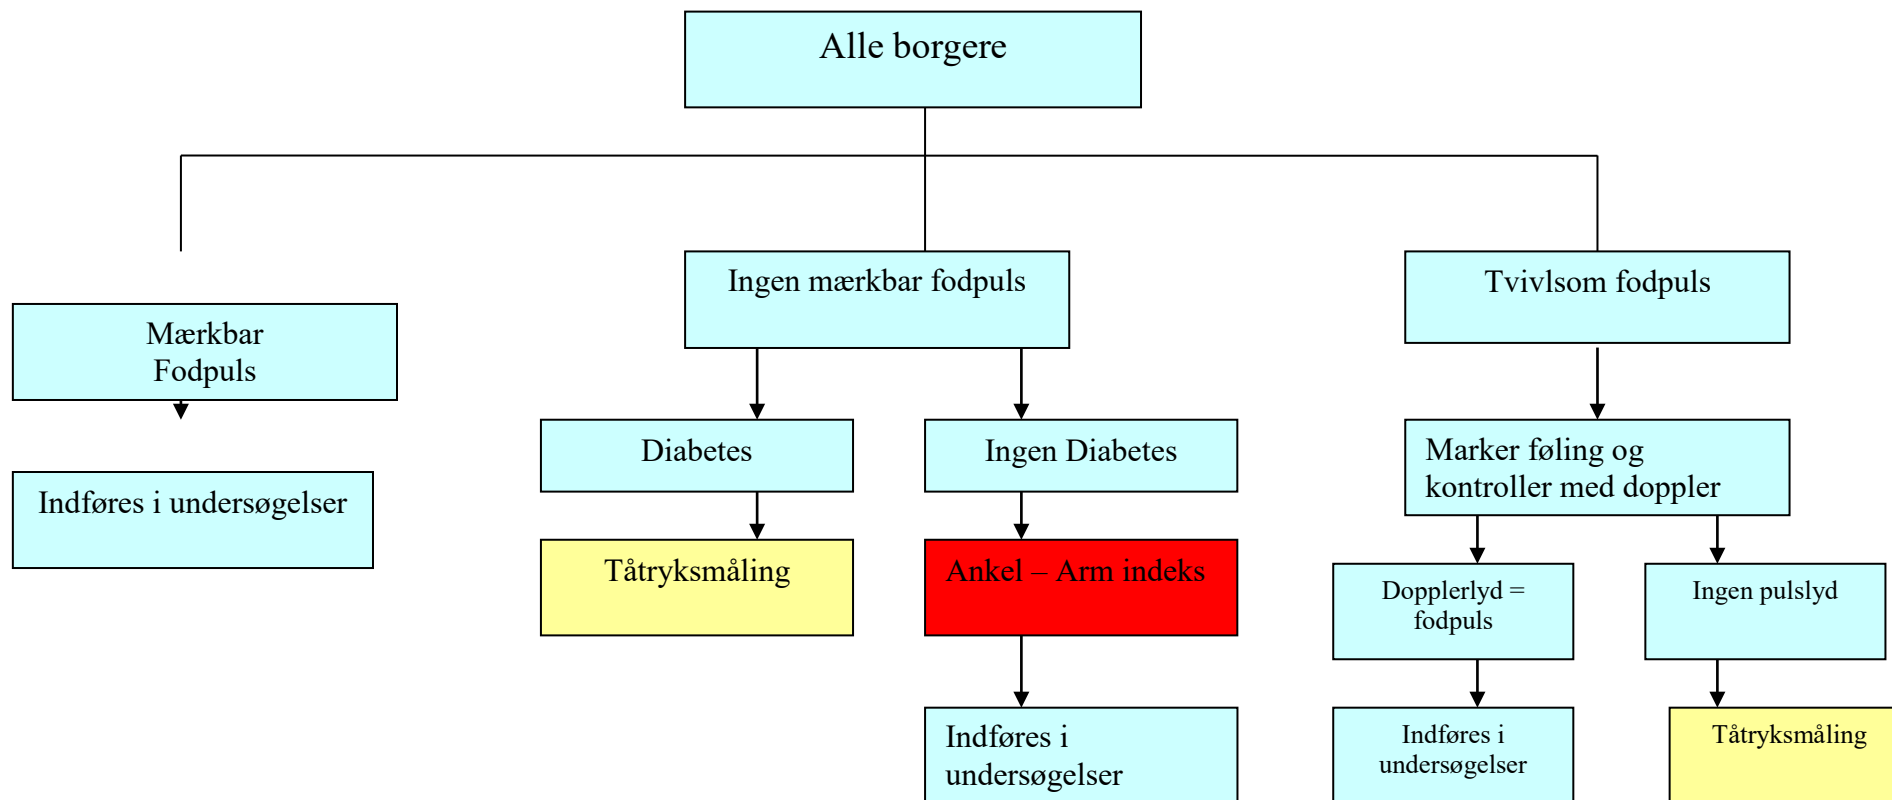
Alle borgere

Mærkbar Fodpuls

Indføres i undersøgelser

Ingen mærkbar fodpuls

Diabetes

Tåtryksmåling

Ingen Diabetes

Ankel – Arm indeks

Indføres i undersøgelser

Tvivlsom fodpuls

Marker føling og kontroller med doppler

Dopplerlyd = fodpuls

Indføres i undersøgelser

Ingen pulslyd

Tåtryksmåling